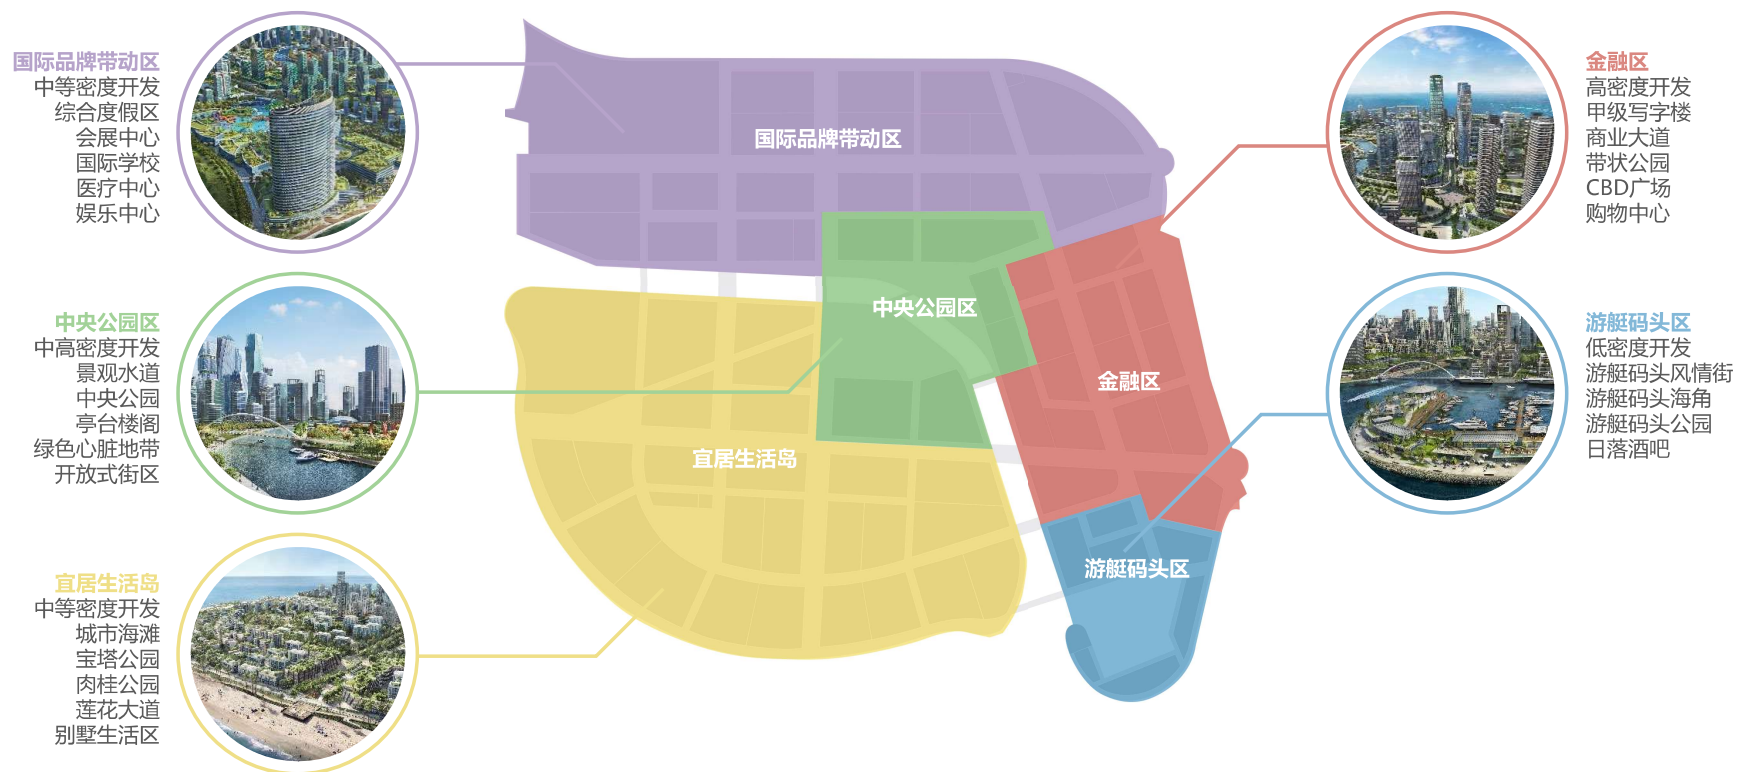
国际品牌带动区
中等密度开发
综合度假区
会展中心
国际学校
医疗中心
娱乐中心

中央公园区
中高密度开发
景观水道
中央公园
亭台楼阁
绿色心脏地带
开放式街区

宜居生活岛
中等密度开发
城市海滩
宝塔公园
肉桂公园
莲花大道
别墅生活区

国际品牌带动区

中央公园区

金融区

宜居生活岛

游艇码头区

金融区
高密度开发
甲级写字楼
商业大道
带状公园
CBD广场
购物中心

游艇码头区
低密度开发
游艇码头风情街
游艇码头海角
游艇码头公园
日落酒吧